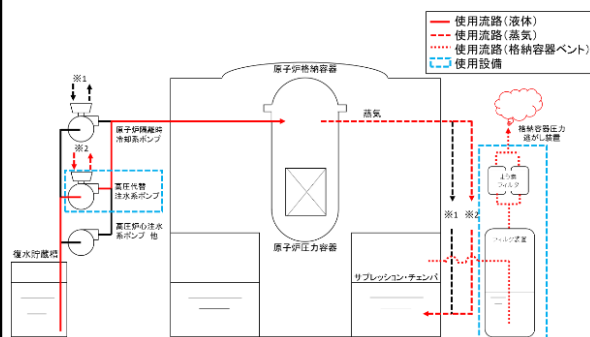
使用流路（液体）
使用流路（蒸気）
使用流路（格納容器ベント）
使用設備

原子炉格納容器

※1

原子炉隔離時冷却系ポンプ

※2

高圧代替注水系ポンプ

高圧炉心注水系ポンプ 他

蒸気

格納容器圧力逃がし装置

よう素フィルタ

フィルタ装置

※1

※2

原子炉圧力容器

復水貯蔵槽

サプレッション・チェンバ